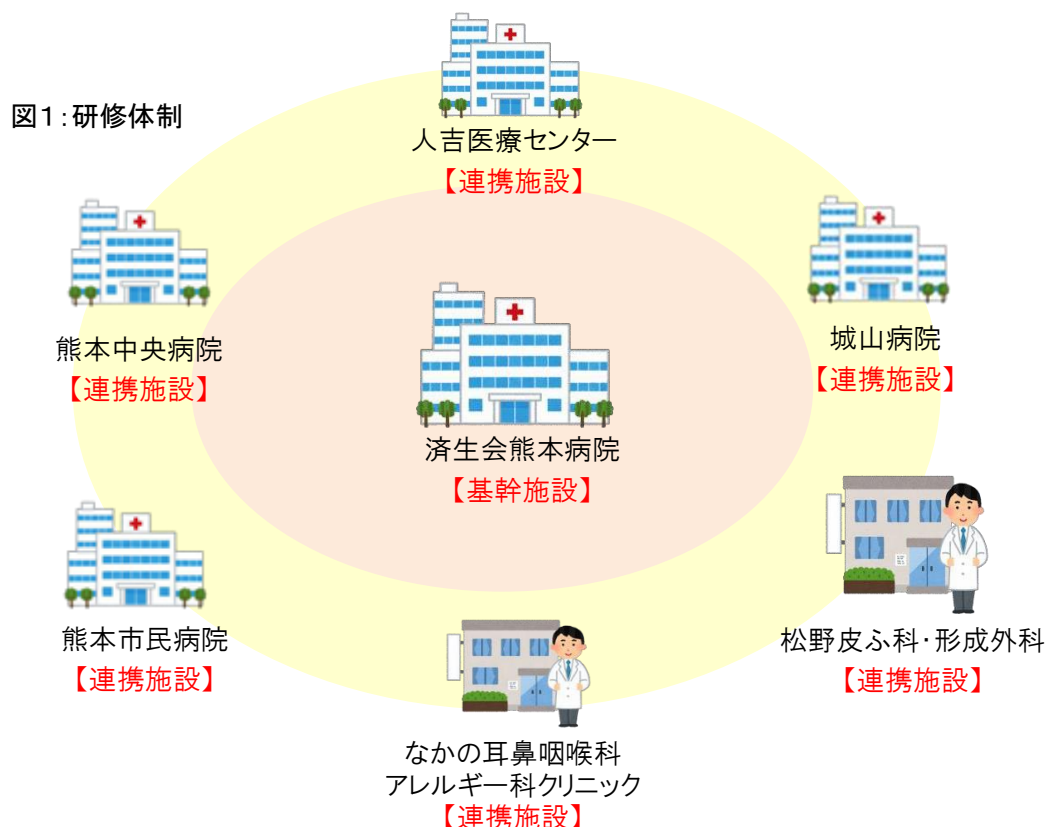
図1：研修体制

人吉医療センター
【連携施設】

熊本中央病院
【連携施設】

城山病院
【連携施設】

済生会熊本病院
【基幹施設】

熊本市民病院
【連携施設】

松野皮ふ科・形成外科
【連携施設】

なかの耳鼻咽喉科
アレルギー科クリニック
【連携施設】